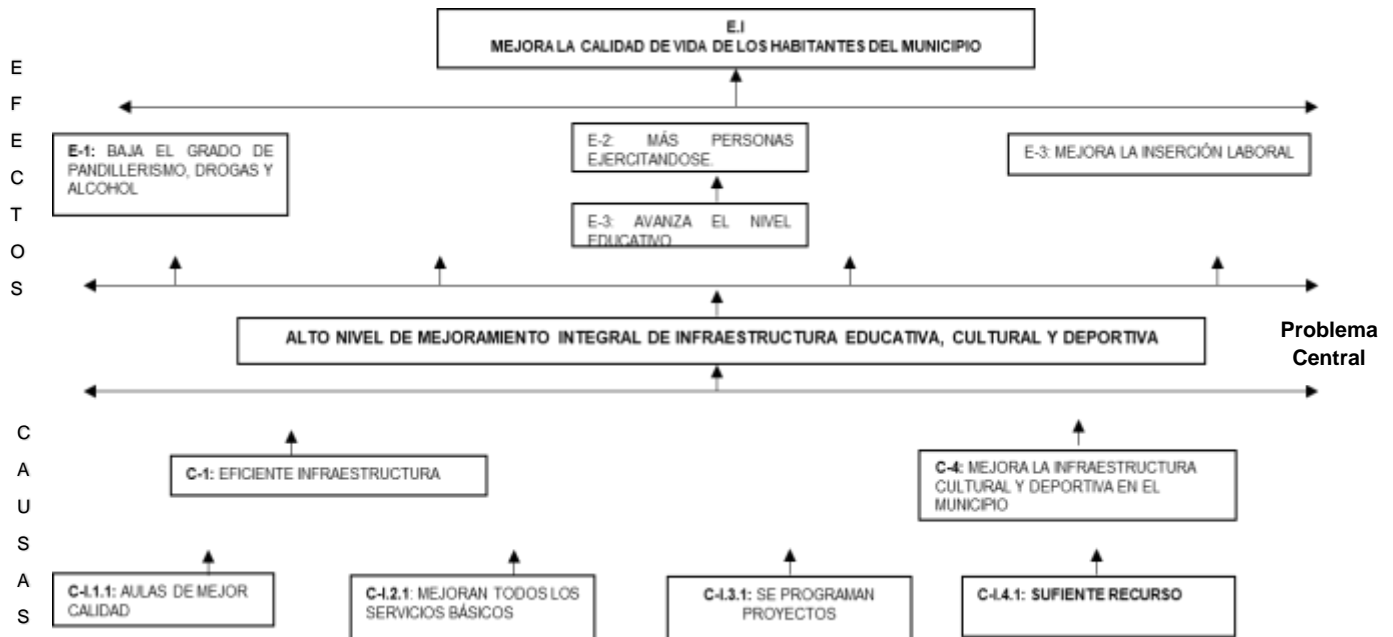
E.I
MEJORA LA CALIDAD DE VIDA DE LOS HABITANTES DEL MUNICIPIO

E
F
E
C
T
O
S

E-1: BAJA EL GRADO DE PANDILLERISMO, DROGAS Y ALCOHOL

E-2: MÁS PERSONAS EJERCITANDOSE.

E-3: AVANZA EL NIVEL EDUCATIVO

E-3: MEJORA LA INSERCIÓN LABORAL

ALTO NIVEL DE MEJORAMIENTO INTEGRAL DE INFRAESTRUCTURA EDUCATIVA, CULTURAL Y DEPORTIVA

Problema Central

C
A
U
S
A
S

C-1: EFICIENTE INFRAESTRUCTURA

C-4: MEJORA LA INFRAESTRUCTURA CULTURAL Y DEPORTIVA EN EL MUNICIPIO

C-I.1.1: AULAS DE MEJOR CALIDAD

C-I.2.1: MEJORAN TODOS LOS SERVICIOS BÁSICOS

C-I.3.1: SE PROGRAMAN PROYECTOS

C-I.4.1: SUFIENTE RECURSO